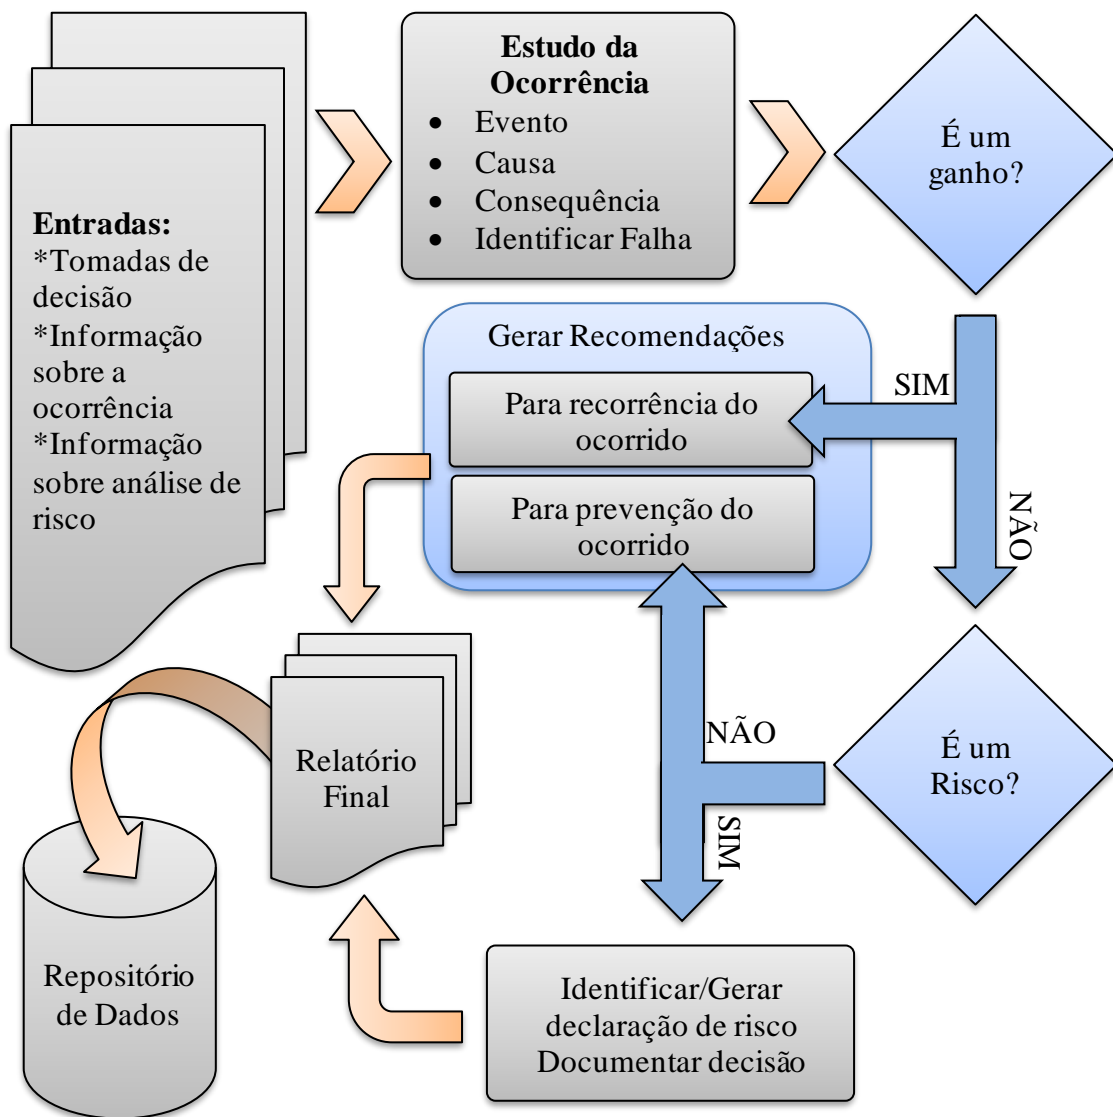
Entradas:
*Tomadas de decisão
*Informação sobre a ocorrência
*Informação sobre análise de risco

Estudo da Ocorrência
- Evento
- Causa
- Consequência
- Identificar Falha

É um ganho?

Gerar Recomendações

Para recorrência do ocorrido

Para prevenção do ocorrido

SIM

NÃO

Relatório Final

Repositório de Dados

NÃO

SIM

É um Risco?

Identificar/Gerar declaração de risco Documentar decisão